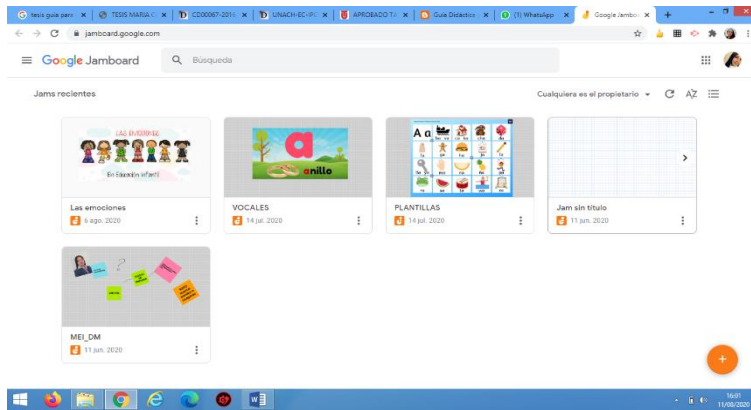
tesis guia para | TESIS MARIA C | CD00067-2018 | UNACH-EC-IPC | APROBADO TA | Guia Didactica | (1) WhatsApp | Google Jambo

jamboard.google.com

Google Jamboard

Búsqueda

Jams recientes

Cualquiera es el propietario

LAS EMOCIONES
En Educación Infantil

Las emociones
6 ago. 2020

a
anillo

VOCALES
14 jul. 2020

A a

PLANTILLAS
14 jul. 2020

Jam sin título
11 jun. 2020

MEI_DM
11 jun. 2020

+

16:01
11/08/2020